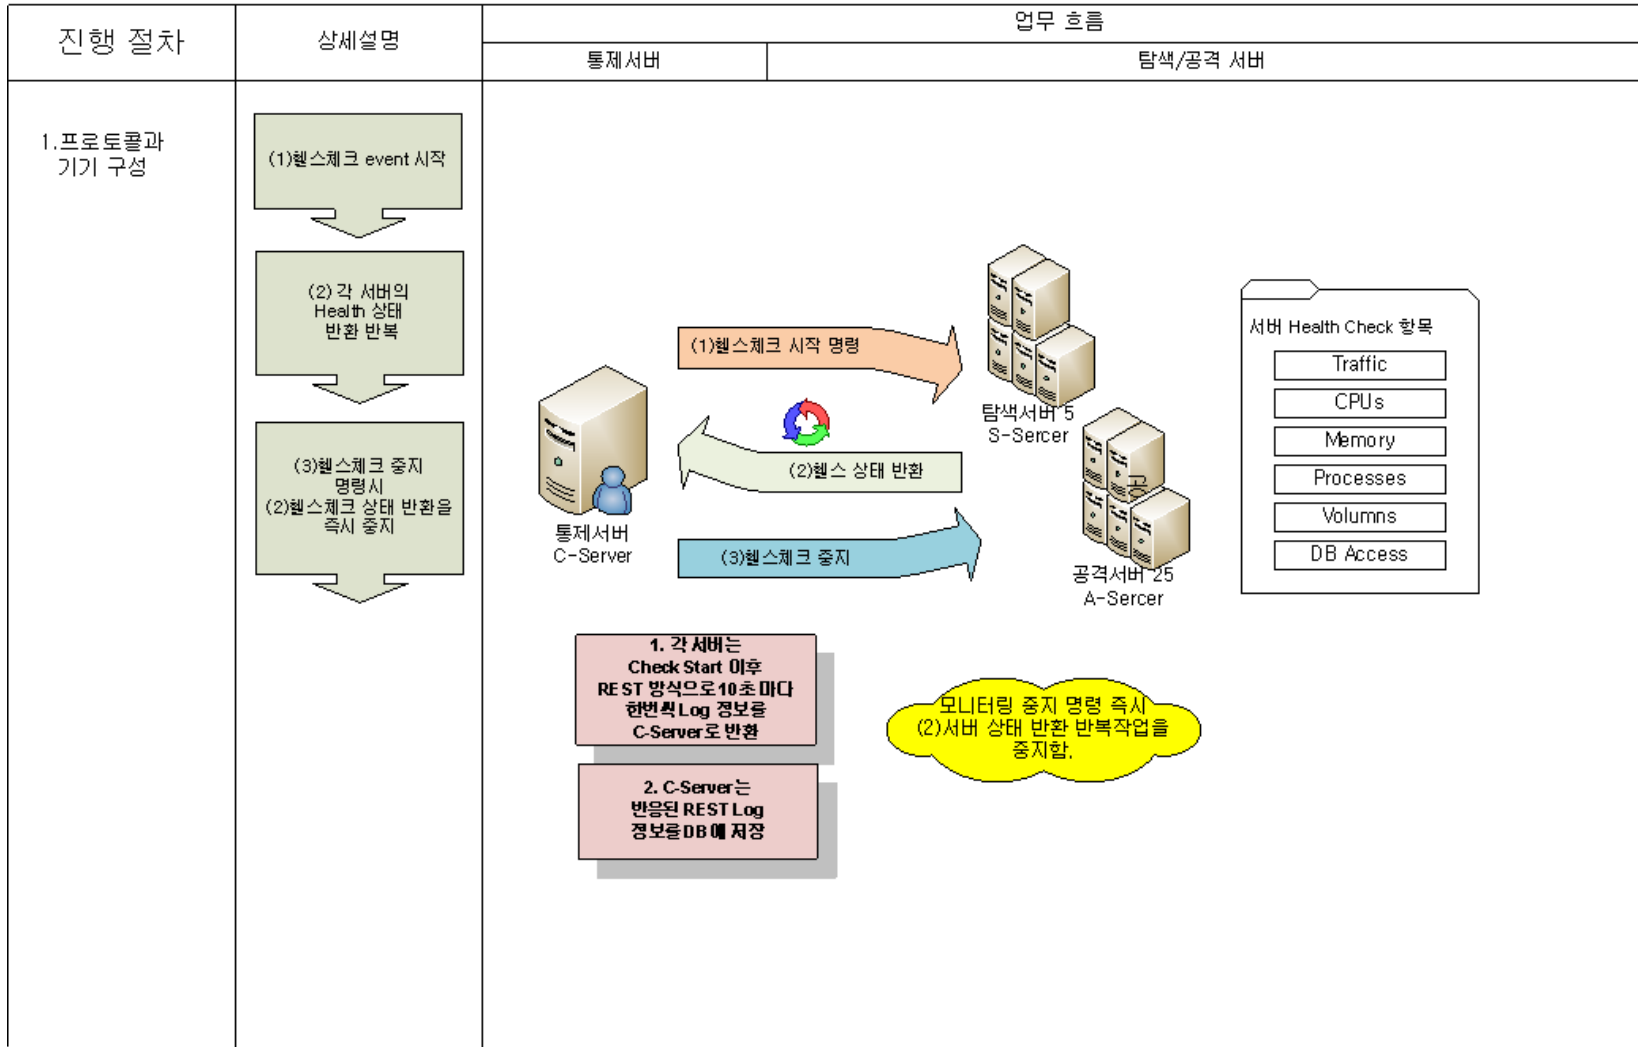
| 진행 절차 | 상세설명 | 업무 흐름 | |
|---|---|---|---|
| | | 통제서버 | 탐색/공격 서버 |
| 1.프로토콜과 기기 구성 | (1)헬스체크 event 시작<br>(2) 각 서버의 Health 상태 반환 반복<br>(3)헬스체크 중지 명령시 (2)헬스체크 상태 반환을 즉시 중지 | | |

(1)헬스체크 시작 명령

(2)헬스 상태 반환

(3)헬스체크 중지

통제서버
C-Server

탐색서버 5
S-Sercer

공격서버 25
A-Sercer

서버 Health Check 항목

Traffic

CPUs

Memory

Processes

Volumns

DB Access

1. 각 서버는 Check Start 이후 REST 방식으로10초마다 한번씩Log 정보를 C-Server로 반환

2. C-Server는 반응된 REST Log 정보를DB에 저장

모니터링 중지 명령 즉시 (2)서버 상태 반환 반복작업을 중지함.